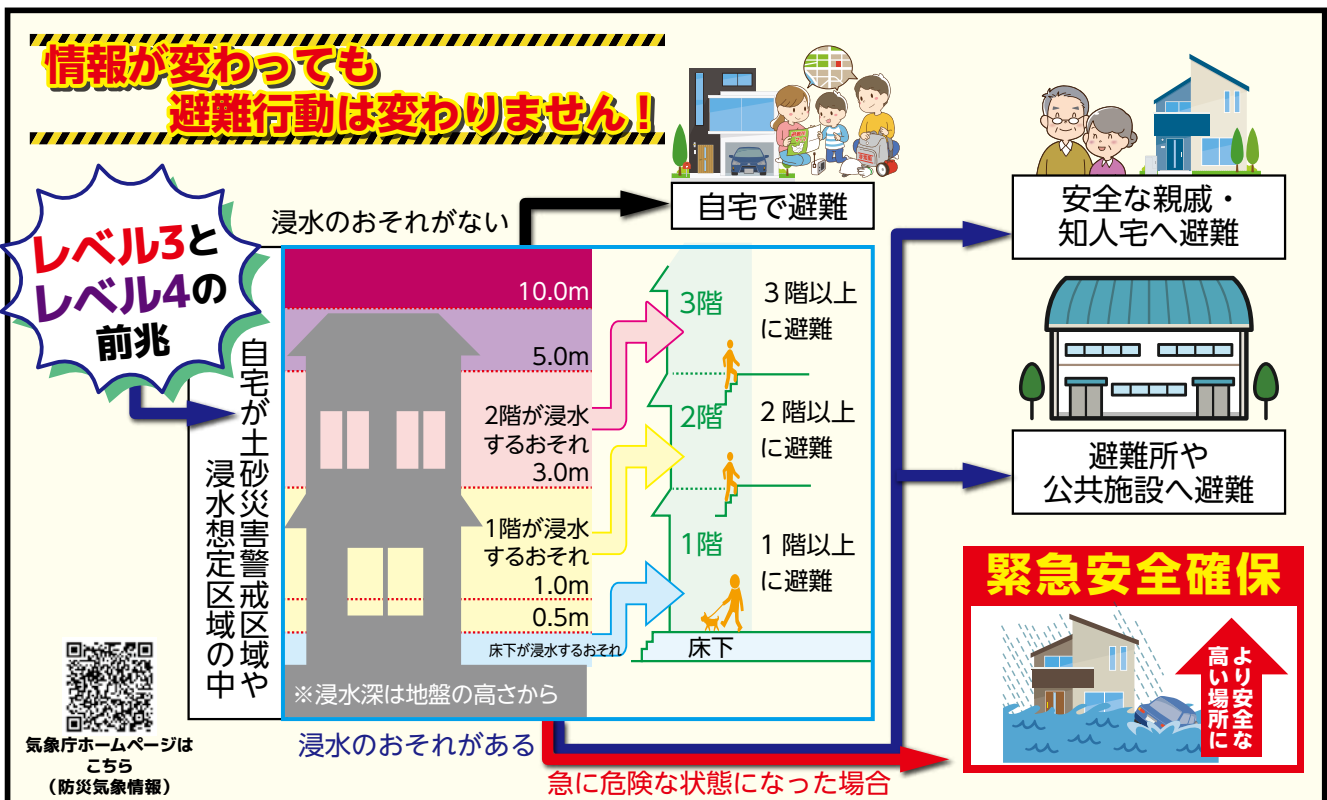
情報が変わっても
避難行動は変わりません！

レベル3と
レベル4の
前兆

自宅が土砂災害警戒区域や浸水想定区域の中

浸水のおそれがない

自宅で避難

安全な親戚・
知人宅へ避難

10.0m
5.0m
2階が浸水
するおそれ
3.0m
1階が浸水
するおそれ
1.0m
0.5m
床下が浸水するおそれ
※浸水深は地盤の高さから

3階
３階以上
に避難
2階
２階以上
に避難
1階
１階以上
に避難
床下

避難所や
公共施設へ避難

緊急安全確保
より安全な高い場所に

浸水のおそれがある

急に危険な状態になった場合

気象庁ホームページは
こちら
（防災気象情報）